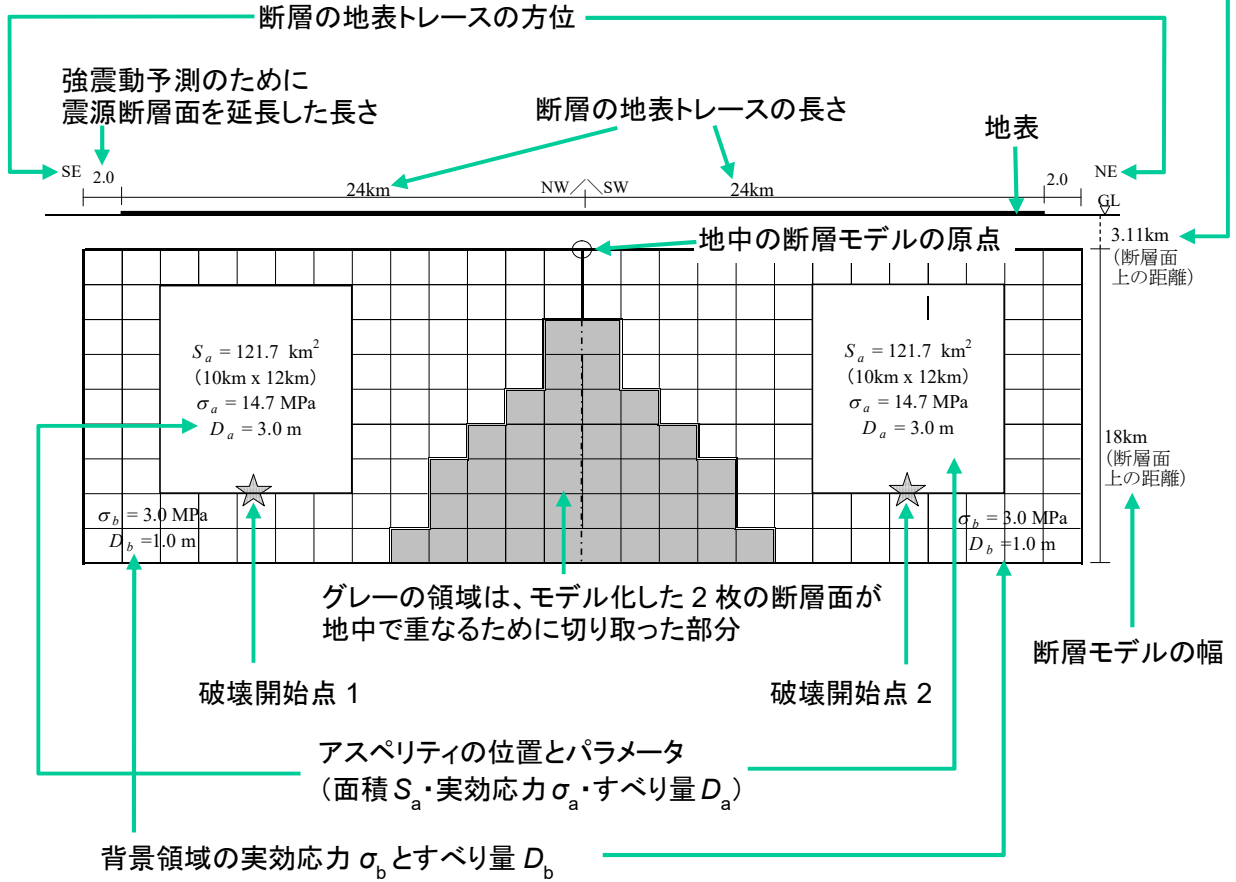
断層の地表トレースの方位

強震動予測のために
震源断層面を延長した長さ

断層の地表トレースの長さ

地表

SE 2.0

24km

NW SW

24km

2.0 NE

GL

地中の断層モデルの原点

3.11km
(断層面上の距離)

$S_a$ = 121.7 km$^2$
(10km x 12km)
$\sigma_a$ = 14.7 MPa
$D_a$ = 3.0 m

$S_a$ = 121.7 km$^2$
(10km x 12km)
$\sigma_a$ = 14.7 MPa
$D_a$ = 3.0 m

18km
(断層面上の距離)

$\sigma_b$ = 3.0 MPa
$D_b$ =1.0 m

$\sigma_b$ = 3.0 MPa
$D_b$ =1.0 m

グレーの領域は、モデル化した 2 枚の断層面が地中で重なるために切り取った部分

断層モデルの幅

破壊開始点 1

破壊開始点 2

アスペリティの位置とパラメータ
(面積 $S_a$・実効応力 $\sigma_a$・すべり量 $D_a$)

背景領域の実効応力 $\sigma_b$ とすべり量 $D_b$